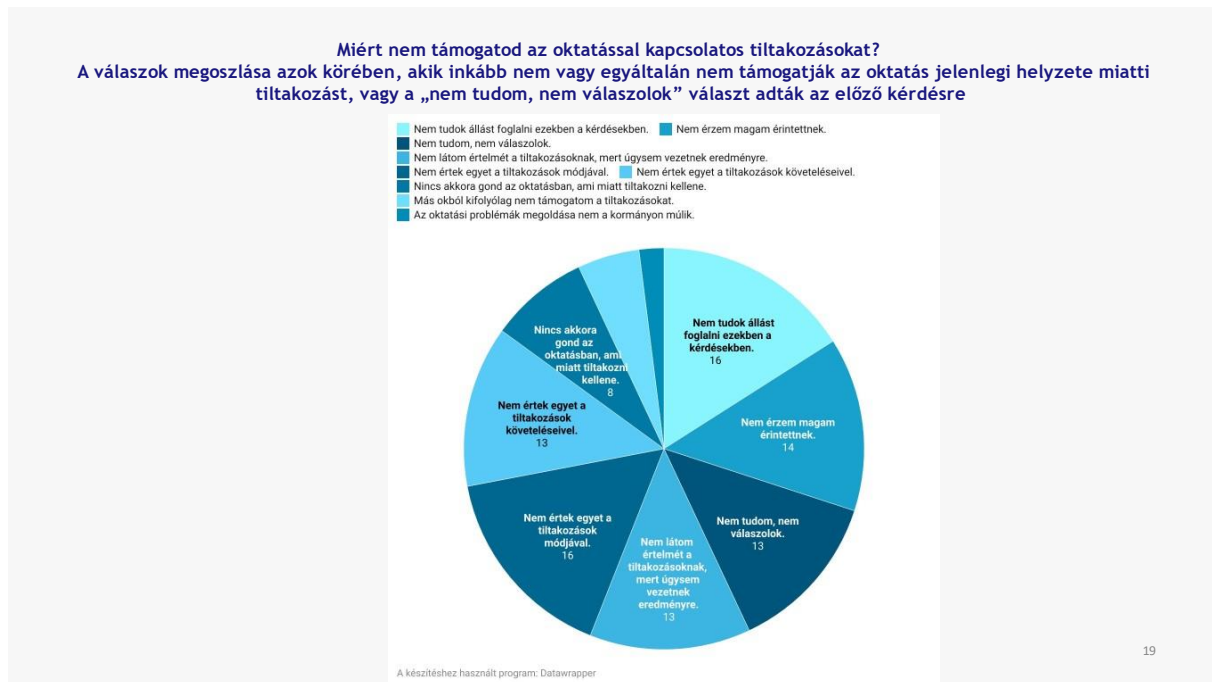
Miért nem támogatod az oktatással kapcsolatos tiltakozásokat?
A válaszok megoszlása azok körében, akik inkább nem vagy egyáltalán nem támogatják az oktatás jelenlegi helyzete miatti tiltakozást, vagy a „nem tudom, nem válaszolok" választ adták az előző kérdésre

Nem tudok állást foglalni ezekben a kérdésekben.
Nem érzem magam érintettnek.
Nem tudom, nem válaszolok.
Nem látom értelmét a tiltakozásoknak, mert úgysem vezetnek eredményre.
Nem értek egyet a tiltakozások módjával.
Nem értek egyet a tiltakozások követeléseivel.
Nincs akkora gond az oktatásban, ami miatt tiltakozni kellene.
Más okból kifolyólag nem támogatom a tiltakozásokat.
Az oktatási problémák megoldása nem a kormányon múlik.

Nem tudok állást foglalni ezekben a kérdésekben. 16
Nem érzem magam érintettnek. 14
Nem tudom, nem válaszolok. 13
Nem látom értelmét a tiltakozásoknak, mert úgysem vezetnek eredményre. 13
Nem értek egyet a tiltakozások módjával. 16
Nem értek egyet a tiltakozások követeléseivel. 13
Nincs akkora gond az oktatásban, ami miatt tiltakozni kellene. 8

A készítéshez használt program: Datawrapper

19